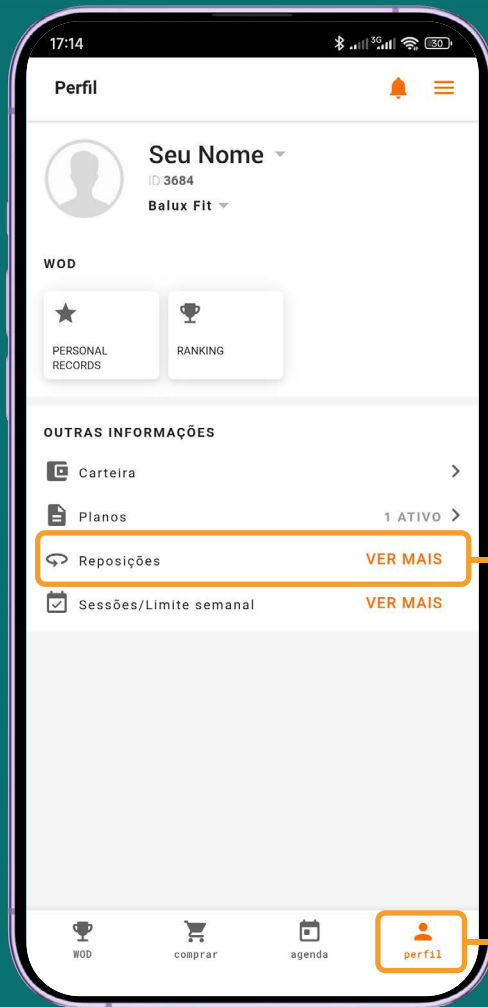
17:14

30

Perfil

Seu Nome
ID 3684
Balux Fit

WOD

PERSONAL RECORDS

RANKING

OUTRAS INFORMAÇÕES

Carteira

Planos 1 ATIVO

Reposições VER MAIS

Sessões/Limite semanal VER MAIS

WOD comprar agenda perfil